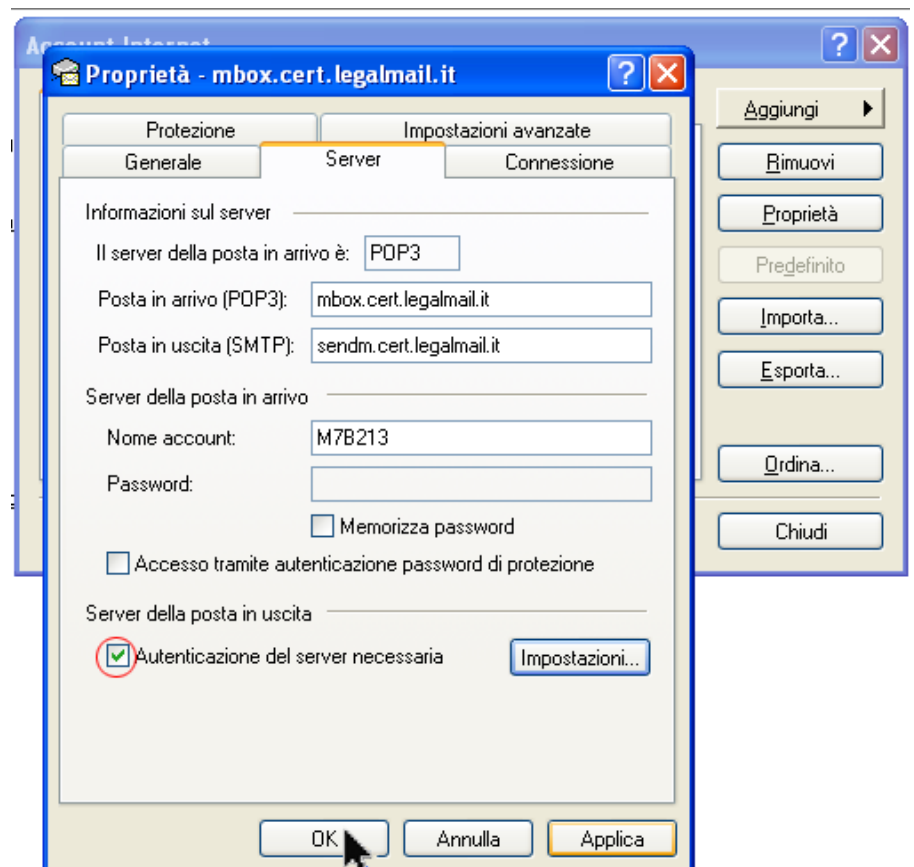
Account Internet

Proprietà - mbox.cert.legalmail.it

Protezione
Impostazioni avanzate
Generale
Server
Connessione

Informazioni sul server
Il server della posta in arrivo è: POP3
Posta in arrivo (POP3): mbox.cert.legalmail.it
Posta in uscita (SMTP): sendm.cert.legalmail.it

Server della posta in arrivo
Nome account: M7B213
Password:
Memorizza password
Accesso tramite autenticazione password di protezione

Server della posta in uscita
Autenticazione del server necessaria
Impostazioni...

OK
Annulla
Applica

Aggiungi
Rimuovi
Proprietà
Predefinito
Importa...
Esporta...
Ordina...
Chiudi